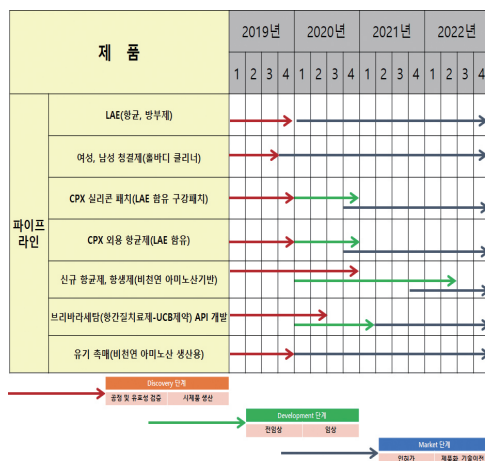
| 제 품 | | 2019년 | | | | 2020년 | | | | 2021년 | | | | 2022년 | | | |
|---|---|---|---|---|---|---|---|---|---|---|---|---|---|---|---|---|---|
| | | 1 | 2 | 3 | 4 | 1 | 2 | 3 | 4 | 1 | 2 | 3 | 4 | 1 | 2 | 3 | 4 |
| 파이프라인 | LAE(항균, 방부제) | | | | | | | | | | | | | | | | |
| | 여성, 남성 청결제(홀바디 클리너) | | | | | | | | | | | | | | | | |
| | CPX 실리콘 패치(LAE 함유 구강패치) | | | | | | | | | | | | | | | | |
| | CPX 외용 항균제(LAE 함유) | | | | | | | | | | | | | | | | |
| | 신규 항균제, 향생제(비천연 아미노산기반) | | | | | | | | | | | | | | | | |
| | 브리바라세탐(항간질치료제-UCB제약) API 개발 | | | | | | | | | | | | | | | | |
| | 유기 촉매(비천연 아미노산 생산용) | | | | | | | | | | | | | | | | |

Discovery 단계
공정 및 유효성 검증 | 시제품 생산

Development 단계
전임상 | 임상

Market 단계
인허가 | 제품화 가속마케